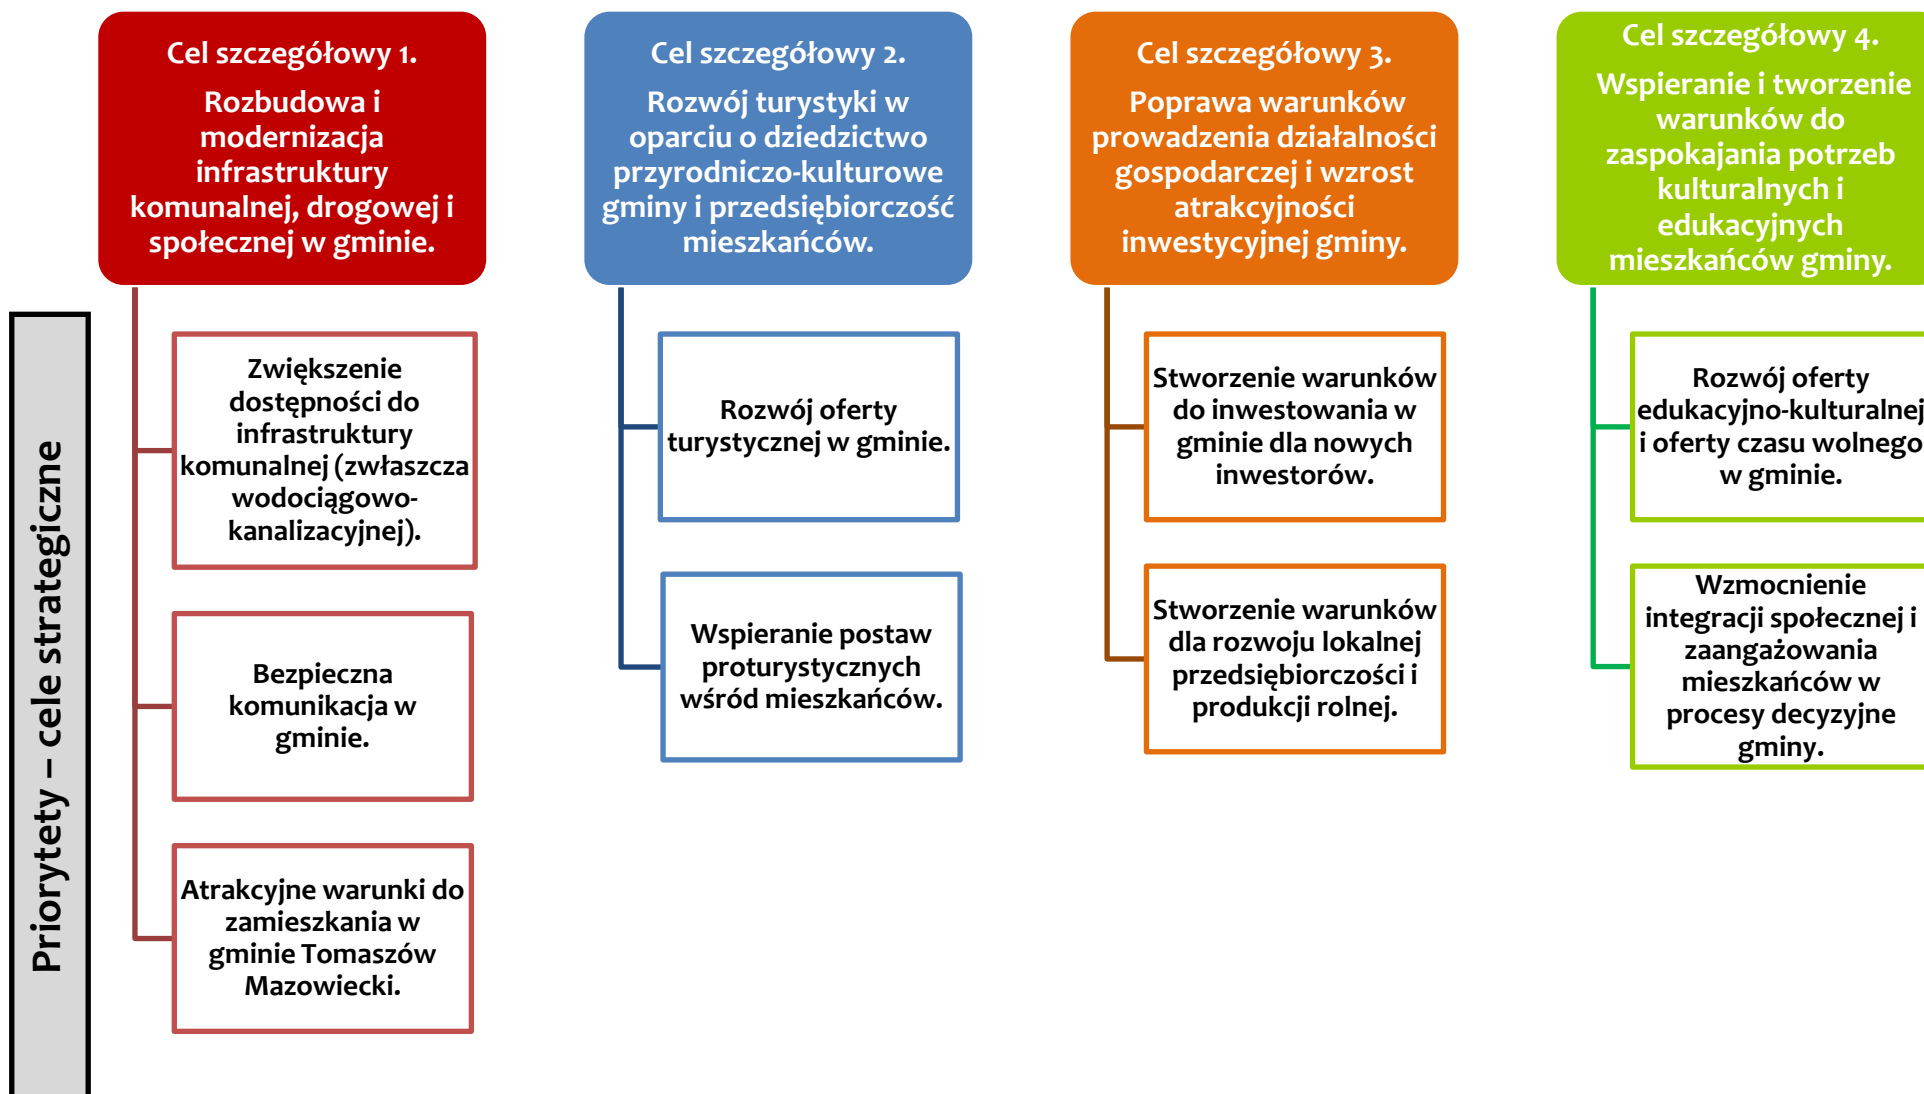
Priorytety – cele strategiczne

Cel szczegółowy 1.
Rozbudowa i modernizacja infrastruktury komunalnej, drogowej i społecznej w gminie.

Zwiększenie dostępności do infrastruktury komunalnej (zwłaszcza wodociągowo-kanalizacyjnej).

Bezpieczna komunikacja w gminie.

Atrakcyjne warunki do zamieszkania w gminie Tomaszów Mazowiecki.

Cel szczegółowy 2.
Rozwój turystyki w oparciu o dziedzictwo przyrodniczo-kulturowe gminy i przedsiębiorczość mieszkańców.

Rozwój oferty turystycznej w gminie.

Wspieranie postaw proturystycznych wśród mieszkańców.

Cel szczegółowy 3.
Poprawa warunków prowadzenia działalności gospodarczej i wzrost atrakcyjności inwestycyjnej gminy.

Stworzenie warunków do inwestowania w gminie dla nowych inwestorów.

Stworzenie warunków dla rozwoju lokalnej przedsiębiorczości i produkcji rolnej.

Cel szczegółowy 4.
Wspieranie i tworzenie warunków do zaspokajania potrzeb kulturalnych i edukacyjnych mieszkańców gminy.

Rozwój oferty edukacyjno-kulturalnej i oferty czasu wolnego w gminie.

Wzmocnienie integracji społecznej i zaangażowania mieszkańców w procesy decyzyjne gminy.